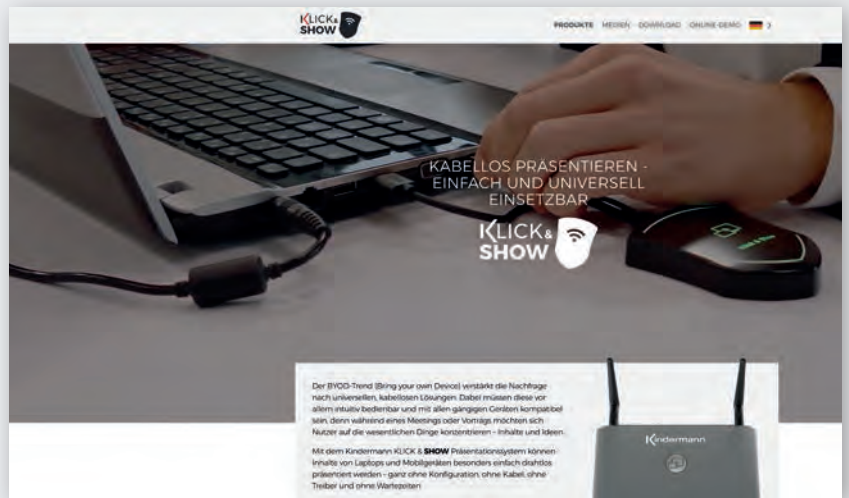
KLICK & SHOW

PRODUKTE MEDIEN DOWNLOAD ONLINE-DEMO

KABELLOS PRÄSENTIEREN - EINFACH UND UNIVERSELL EINSETZBAR

KLICK & SHOW

Der BYOD-Trend (Bring your own Device) verstärkt die Nachfrage nach universellen, kabellosen Lösungen. Dabei müssen diese vor allem intuitiv bedienbar und mit allen gängigen Geräten kompatibel sein, denn während eines Meetings oder Vortrags möchten sich Nutzer auf die wesentlichen Dinge konzentrieren - Inhalte und Ideen.

Mit dem Kindermann KLICK & SHOW Präsentationssystem können Inhalte von Laptops und Mobilgeräten besonders einfach drahtlos präsentiert werden - ganz ohne Konfiguration, ohne Kabel, ohne Treiber und ohne Wartezeiten.

Kindermann